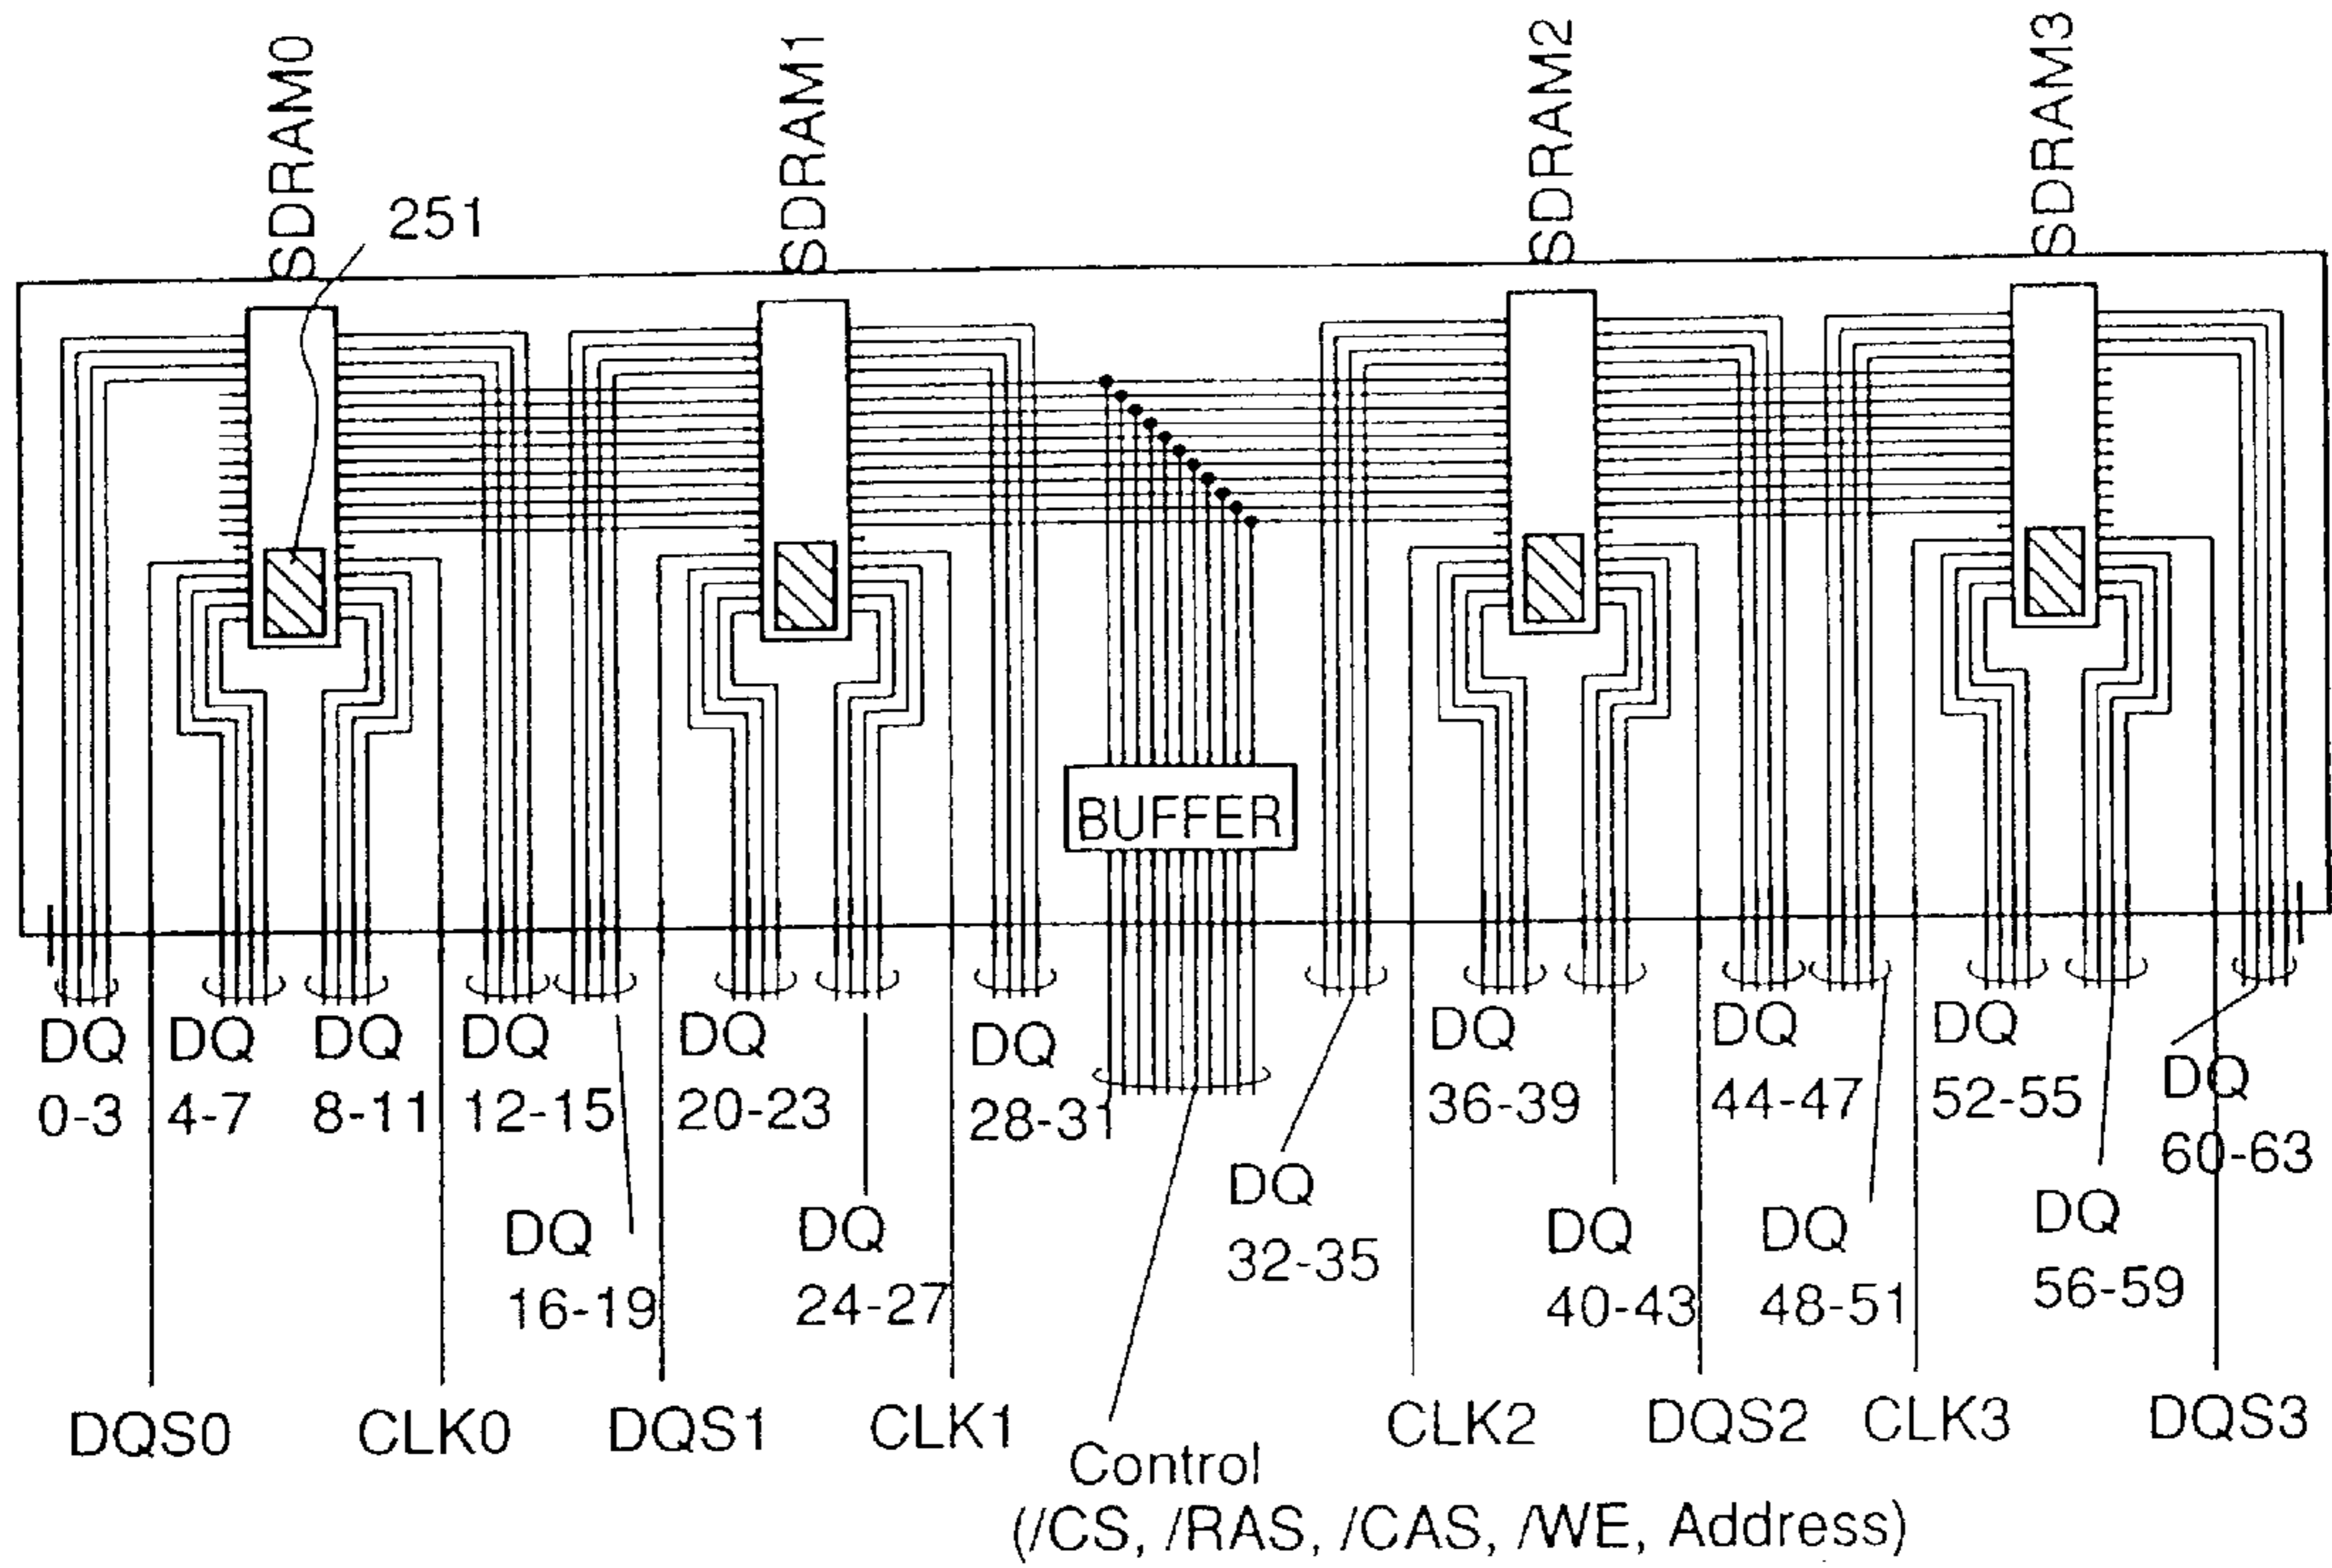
SDRAM0
251
SDRAM1
SDRAM2
SDRAM3
BUFFER
DQ 0-3
DQ 4-7
DQ 8-11
DQ 12-15
DQ 20-23
DQ 28-31
DQ 36-39
DQ 44-47
DQ 52-55
DQ 60-63
DQ 16-19
DQ 24-27
DQ 32-35
DQ 40-43
DQ 48-51
DQ 56-59
DQS0
CLK0
DQS1
CLK1
Control
(/CS, /RAS, /CAS, /WE, Address)
CLK2
DQS2
CLK3
DQS3